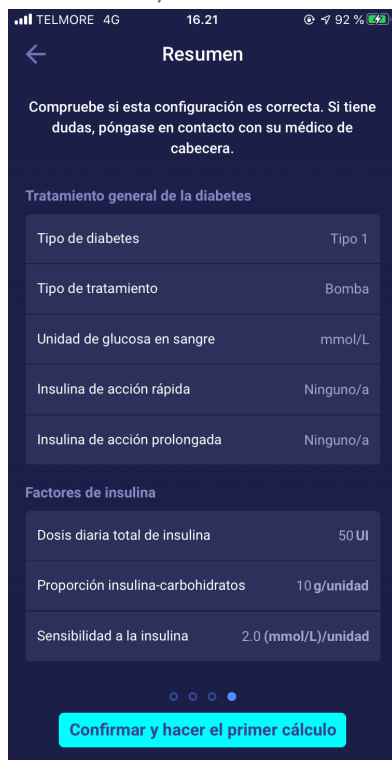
TELMORE 4G 16.21 92 %

Resumen

Compruebe si esta configuración es correcta. Si tiene dudas, póngase en contacto con su médico de cabecera.

Tratamiento general de la diabetes

| | |
|---|---|
| Tipo de diabetes | Tipo 1 |
| Tipo de tratamiento | Bomba |
| Unidad de glucosa en sangre | mmol/L |
| Insulina de acción rápida | Ninguno/a |
| Insulina de acción prolongada | Ninguno/a |

Factores de insulina

| | |
|---|---|
| Dosis diaria total de insulina | 50 UI |
| Proporción insulina-carbohidratos | 10 g/unidad |
| Sensibilidad a la insulina | 2.0 (mmol/L)/unidad |

Confirmar y hacer el primer cálculo